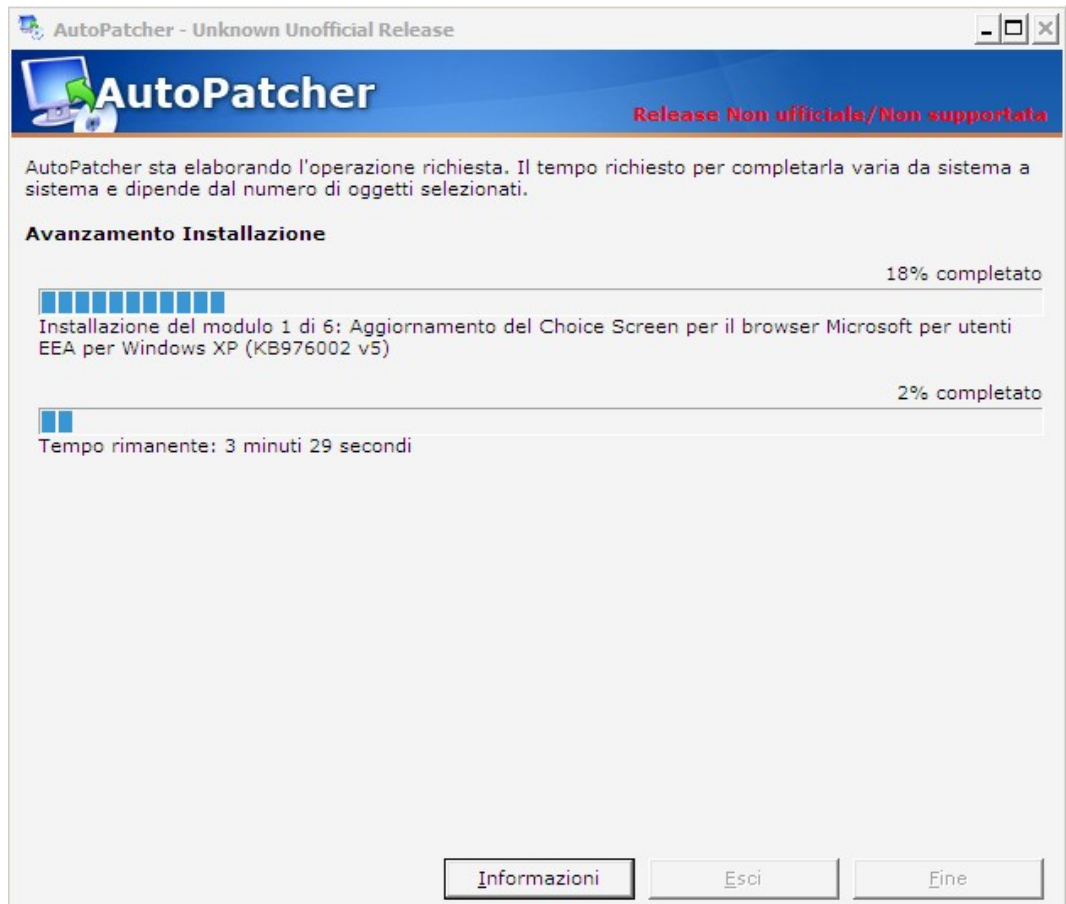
AutoPatcher - Unknown Unofficial Release

AutoPatcher

Release Non ufficiale/Non supportata

AutoPatcher sta elaborando l'operazione richiesta. Il tempo richiesto per completarla varia da sistema a sistema e dipende dal numero di oggetti selezionati.

Avanzamento Installazione

18% completato

Installazione del modulo 1 di 6: Aggiornamento del Choice Screen per il browser Microsoft per utenti EEA per Windows XP (KB976002 v5)

2% completato

Tempo rimanente: 3 minuti 29 secondi

Informazioni

Esci

Fine